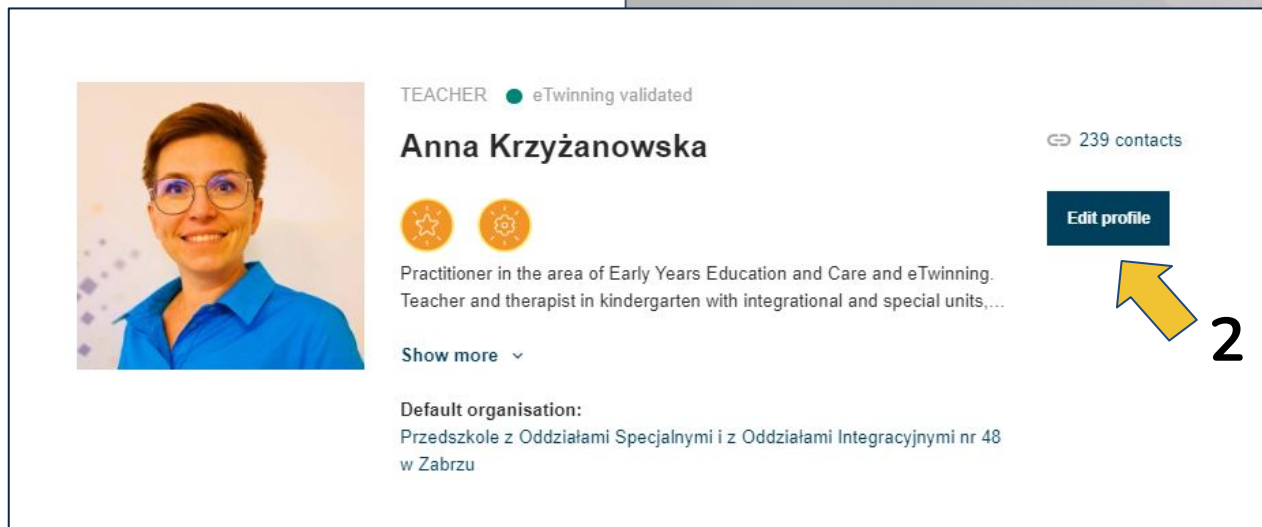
TEACHER eTwinning validated

Anna Krzyżanowska

239 contacts

Edit profile

Practitioner in the area of Early Years Education and Care and eTwinning. Teacher and therapist in kindergarten with integrational and special units,...

2

Show more

Default organisation:
Przedszkole z Oddziałami Specjalnymi i z Oddziałami Integracyjnymi nr 48 w Zabrzu